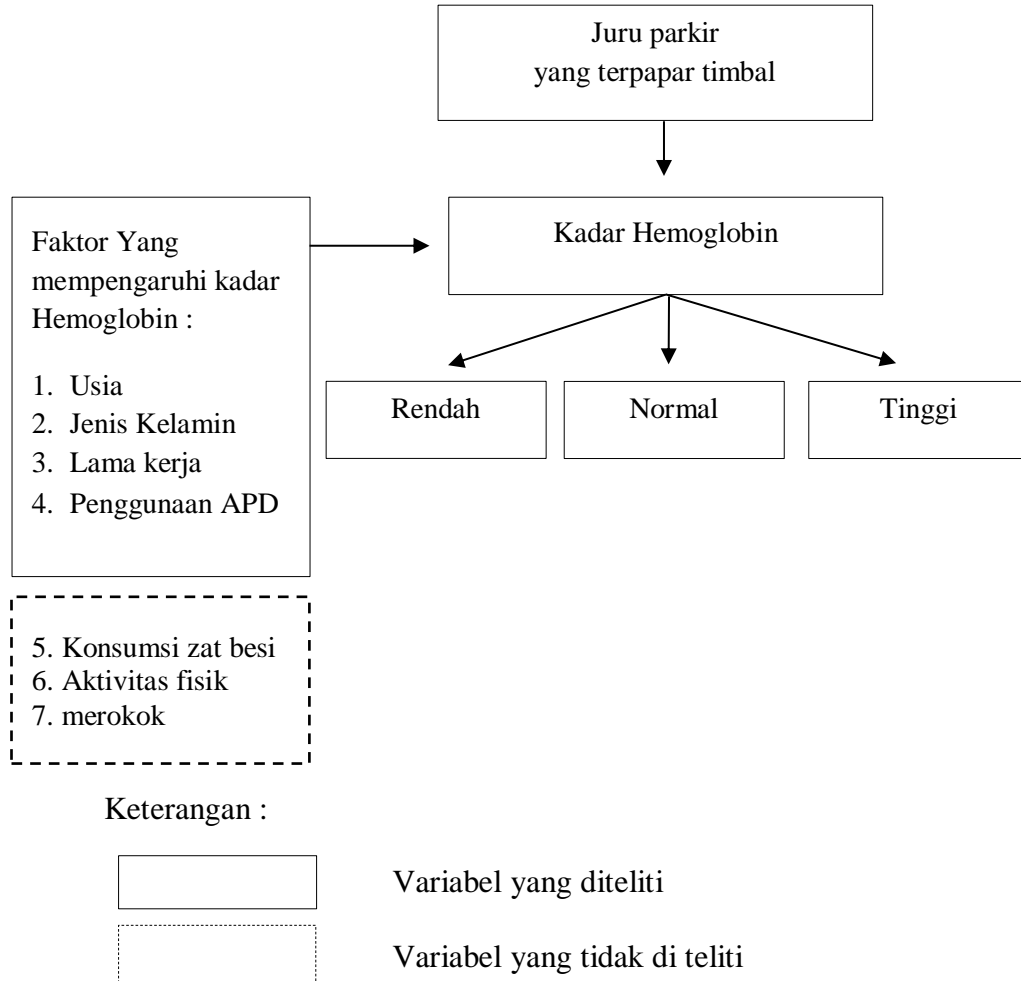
Juru parkir
yang terpapar timbal

Faktor Yang mempengaruhi kadar Hemoglobin :

1. Usia
2. Jenis Kelamin
3. Lama kerja
4. Penggunaan APD

Kadar Hemoglobin

Rendah

Normal

Tinggi

5. Konsumsi zat besi
6. Aktivitas fisik
7. merokok

Keterangan :

Variabel yang diteliti

Variabel yang tidak di teliti